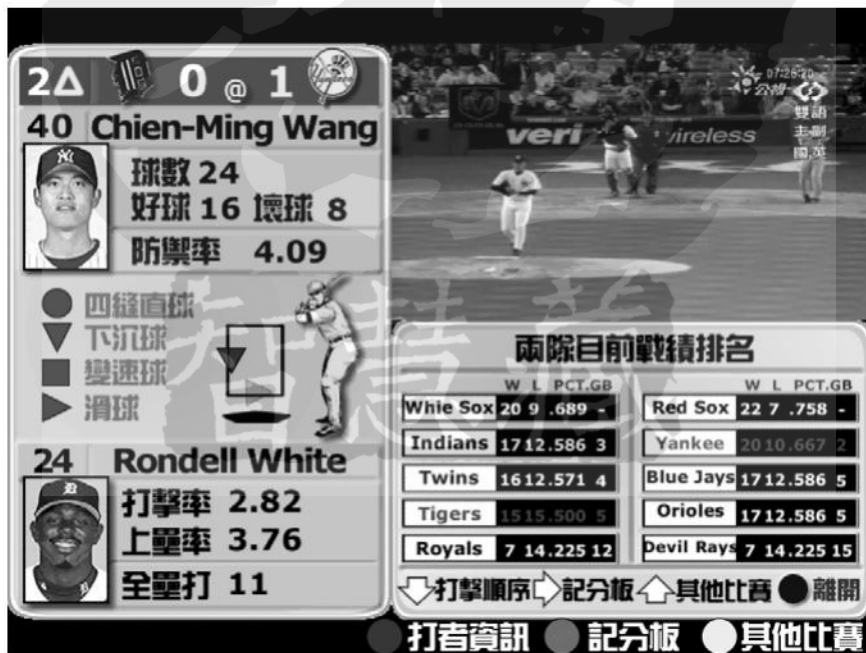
2△ 0 @ 1

40 Chien-Ming Wang

球數 24
好球 16 壞球 8
防禦率 4.09

● 四縫直球
▼ 下沉球
■ 變速球
▶ 滑球

24 Rondell White

打擊率 2.82
上壘率 3.76
全壘打 11

07:26:20
公視
雙語
主副
國英

veri wireless

兩隊目前戰績排名

| | W | L | PCT. | GB |
|---|---|---|---|---|
| White Sox | 20 | 9 | .689 | - |
| Indians | 17 | 12 | .586 | 3 |
| Twins | 16 | 12 | .571 | 4 |
| Tigers | 15 | 15 | .500 | 5 |
| Royals | 7 | 14 | .225 | 12 |

| | W | L | PCT. | GB |
|---|---|---|---|---|
| Red Sox | 22 | 7 | .758 | - |
| Yankee | 20 | 10 | .667 | 2 |
| Blue Jays | 17 | 12 | .586 | 5 |
| Orioles | 17 | 12 | .586 | 5 |
| Devil Rays | 7 | 14 | .225 | 15 |

打擊順序 記分板 其他比賽 ● 離開

● 打者資訊 ● 記分板 ● 其他比賽